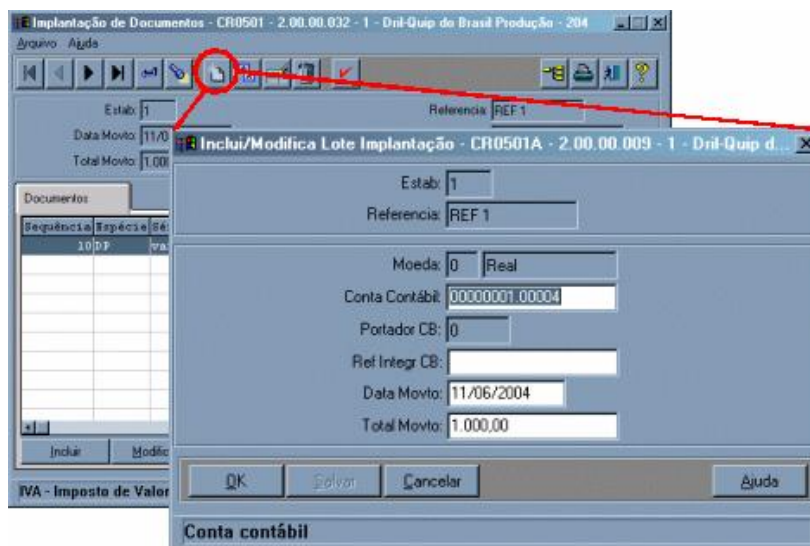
Implantação de Documentos - CR0501 - 2.00.00.032 - 1 - Dril-Quip do Brasil Produção - 204

Arquivo Ajuda

Estab: 1

Referencia: REF 1

Data Movto: 11/0

Total Movto: 1.00

Documentos

| Sequência | Espécie | Sé |
|---|---|---|
| 10 | DP | va |

Incluir

Modific

IVA - Imposto de Valor

Inclui/Modifica Lote Implantação - CR0501A - 2.00.00.009 - 1 - Dril-Quip d...

Estab: 1

Referencia: REF 1

Moeda: 0 Real

Conta Contábil: 00000001.00004

Portador CB: 0

Ref Integr CB:

Data Movto: 11/06/2004

Total Movto: 1.000,00

OK

Salvar

Cancelar

Ajuda

Conta contábil